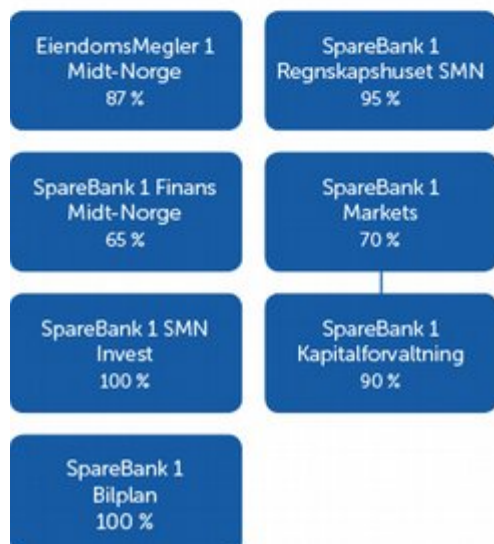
EiendomsMegler 1
Midt-Norge
87 %

SpareBank 1
Regnskapshuset SMN
95 %

SpareBank 1 Finans
Midt-Norge
65 %

SpareBank 1
Markets
70 %

SpareBank 1 SMN
Invest
100 %

SpareBank 1
Kapitalforvaltning
90 %

SpareBank 1
Bilplan
100 %